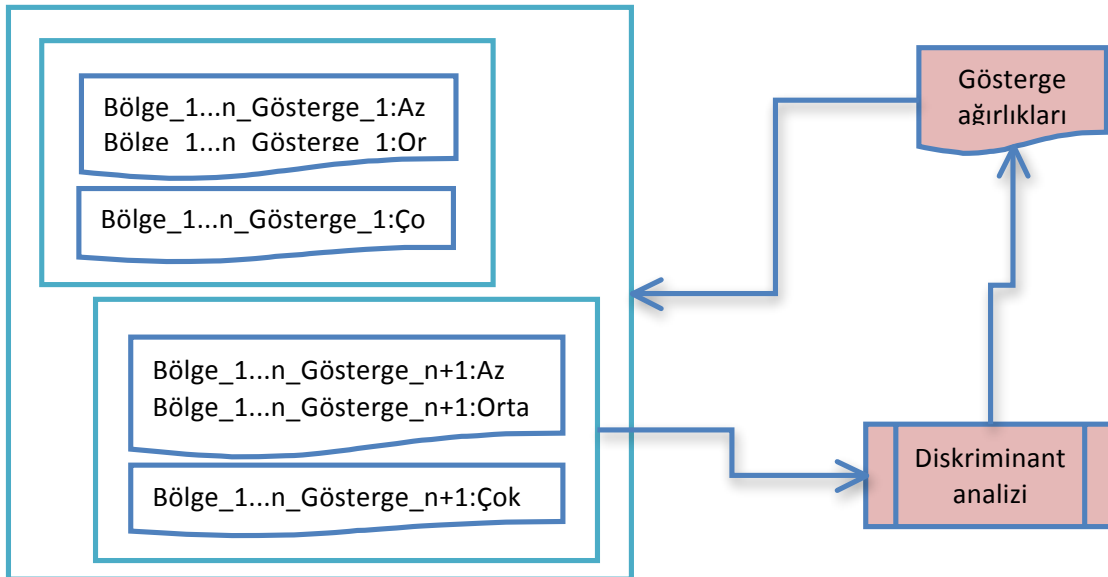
Bölge_1...n_Gösterge_1:Az
Bölge_1...n_Gösterge_1:Or

Bölge_1...n_Gösterge_1:Ço

Bölge_1...n_Gösterge_n+1:Az
Bölge_1...n_Gösterge_n+1:Orta

Bölge_1...n_Gösterge_n+1:Çok

Gösterge ağırlıkları

Diskriminant analizi